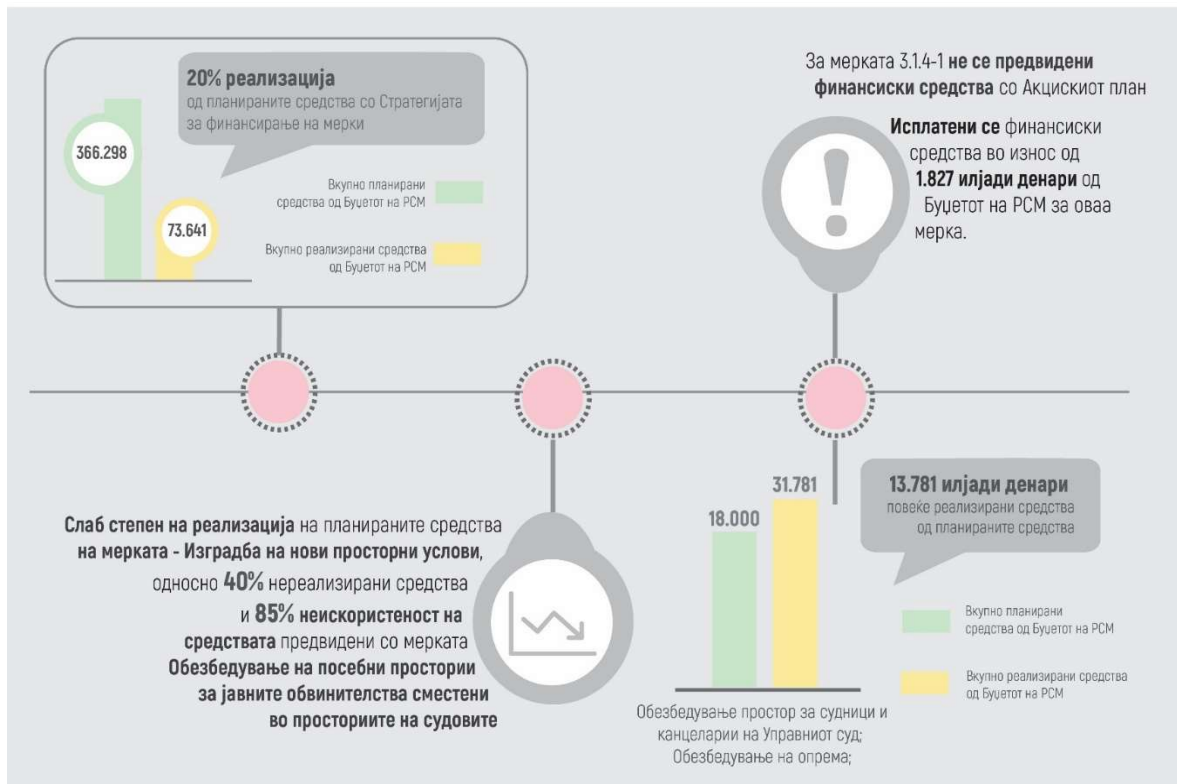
20% реализација
од планираните средства со Стратегијата за финансирање на мерки

366.298

73.641

Вкупно планирани средства од Буџетот на РСМ

Вкупно реализирани средства од Буџетот на РСМ

За мерката 3.1.4-1 **не се предвидени финансиски средства** со Акцискиот план

**Исплатени се** финансиски средства во износ од **1.827 илјади денари** од Буџетот на РСМ за оваа мерка.

**Слаб степен на реализација** на планираните средства **на мерката - Изградба на нови просторни услови,** односно **40%** нереализирани средства и **85% неискористеност на средствата** предвидени со мерката **Обезбедување на посебни простории за јавните обвинителства сместени во просториите на судовите**

18.000

31.781

13.781 илјади денари
повеќе реализирани средства од планираните средства

Вкупно планирани средства од Буџетот на РСМ

Вкупно реализирани средства од Буџетот на РСМ

Обезбедување простор за судници и канцеларии на Управниот суд; Обезбедување на опрема;